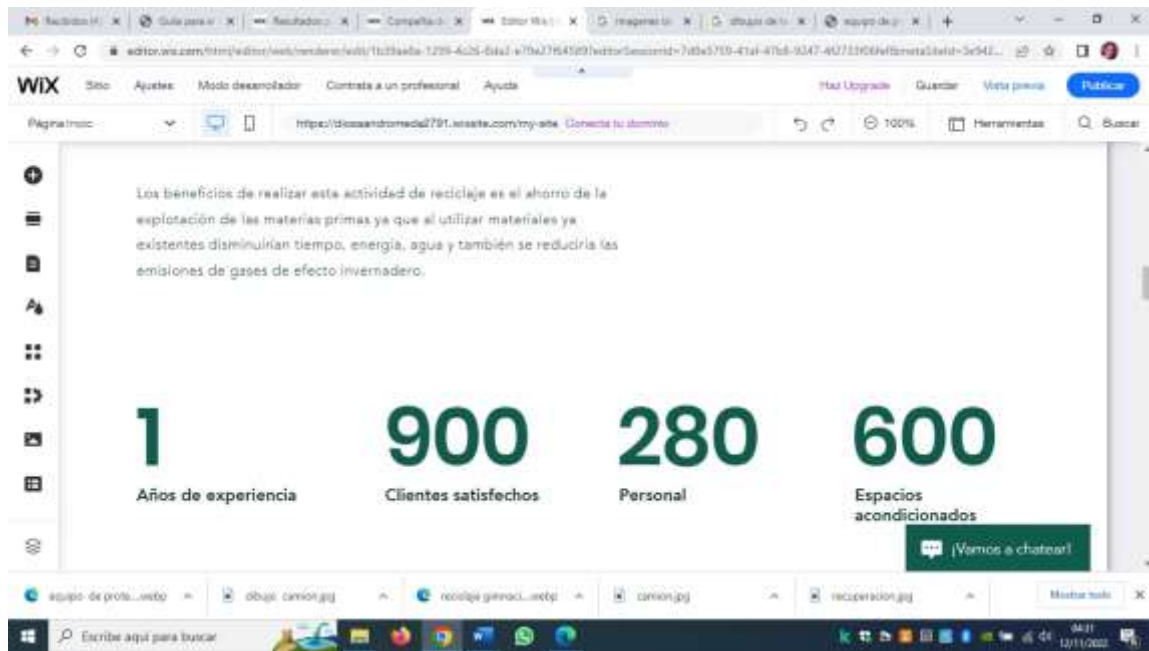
M Recibidos | Guía para | Resultados | Compañía | Editor Wix | Imágenes | dibujo de | equipo de | +

editor.wix.com/html/editor/web/renderer/edit/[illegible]

WiX Sitio Ajustes Modo desarrollador Contrata a un profesional Ayuda Haz Upgrade Guardar Vista previa Publicar

Página Inicio https://diosaandromeda2791.wixsite.com/my-site Conecta tu dominio 100% Herramientas Buscar

Los beneficios de realizar esta actividad de reciclaje es el ahorro de la explotación de las materias primas ya que al utilizar materiales ya existentes disminuirían tiempo, energía, agua y también se reduciría las emisiones de gases de efecto invernadero.

1
Años de experiencia

900
Clientes satisfechos

280
Personal

600
Espacios acondicionados

¡Vamos a chatear!

equipo-de-prote....webp | dibujo camion.jpg | reciclaje-gimnasi....webp | camion.jpg | recuperacion.jpg | Mostrar todo

Escribe aquí para buscar

04:31
12/11/2022